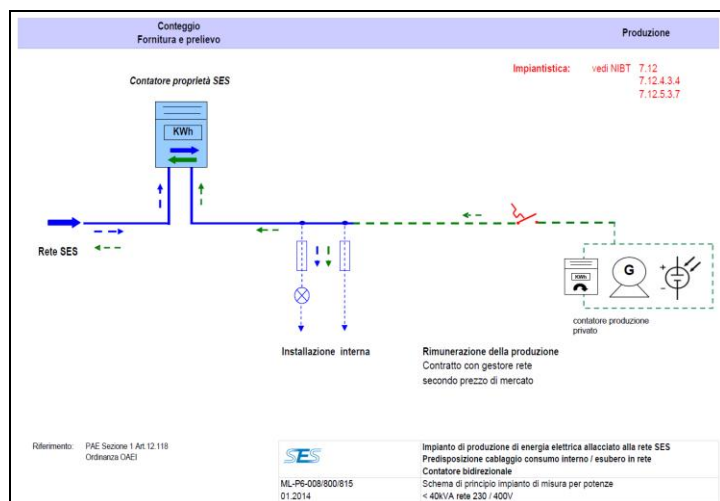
Conteggio
Fornitura e prelievo

Produzione

Impiantistica: vedi NIBT 7.12
7.12.4.3.4
7.12.5.3.7

Contatore proprietà SES

KWh

Rete SES

KWh

G

contatore produzione privato

Installazione interna

Rimunerazione della produzione
Contratto con gestore rete
secondo prezzo di mercato

Riferimento: PAE Sezione 1 Art.12.118
Ordinanza OAEI

SES

Impianto di produzione di energia elettrica allacciato alla rete SES
Predisposizione cablaggio consumo interno / esubero in rete
Contatore bidirezionale

ML-P6-008/800/815
01.2014

Schema di principio impianto di misura per potenze
< 40kVA rete 230 / 400V